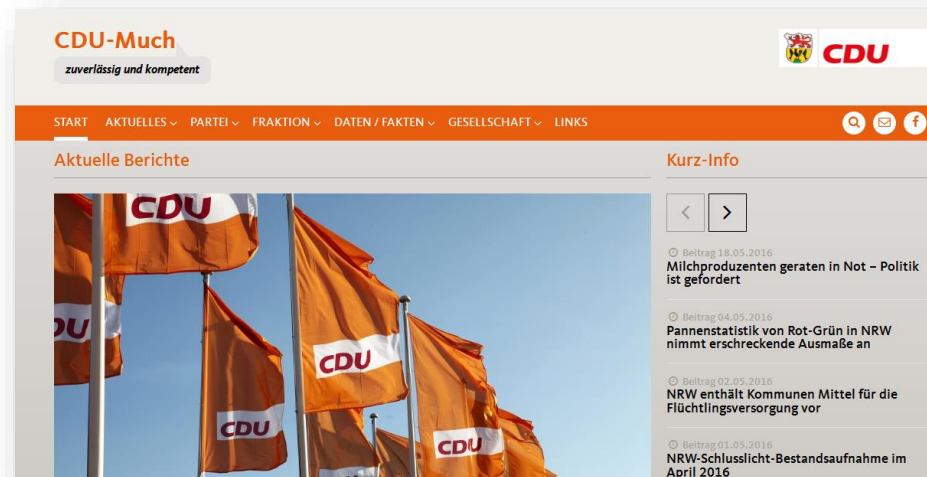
CDU-Much
zuverlässig und kompetent

CDU

START AKTUELLES PARTEI FRAKTION DATEN / FAKTEN GESELLSCHAFT LINKS

Aktuelle Berichte

CDU
DU
CDU
CDU
CDU

Kurz-Info

Beitrag 18.05.2016
Milchproduzenten geraten in Not – Politik ist gefordert

Beitrag 04.05.2016
Pannenstatistik von Rot-Grün in NRW nimmt erschreckende Ausmaße an

Beitrag 02.05.2016
NRW enthält Kommunen Mittel für die Flüchtlingsversorgung vor

Beitrag 01.05.2016
NRW-Schlusslicht-Bestandsaufnahme im April 2016